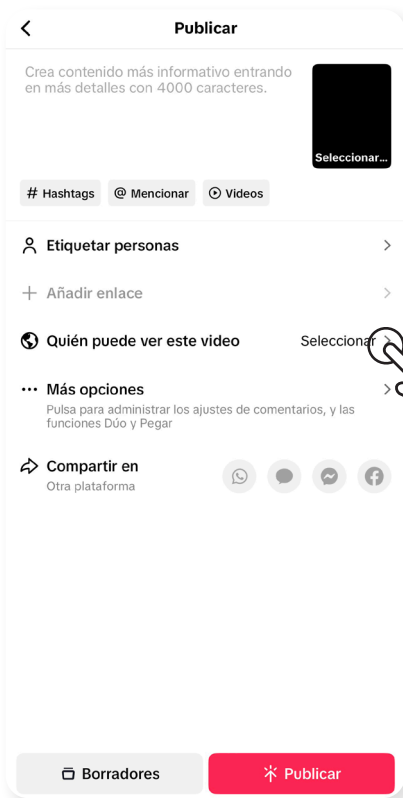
Publicar

Crea contenido más informativo entrando en más detalles con 4000 caracteres.

Seleccionar...

# Hashtags
@ Mencionar
Videos

Etiquetar personas

Añadir enlace

Quién puede ver este video
Seleccionar

Más opciones
Pulsa para administrar los ajustes de comentarios, y las funciones Dúo y Pegar

Compartir en
Otra plataforma

Borradores
Publicar